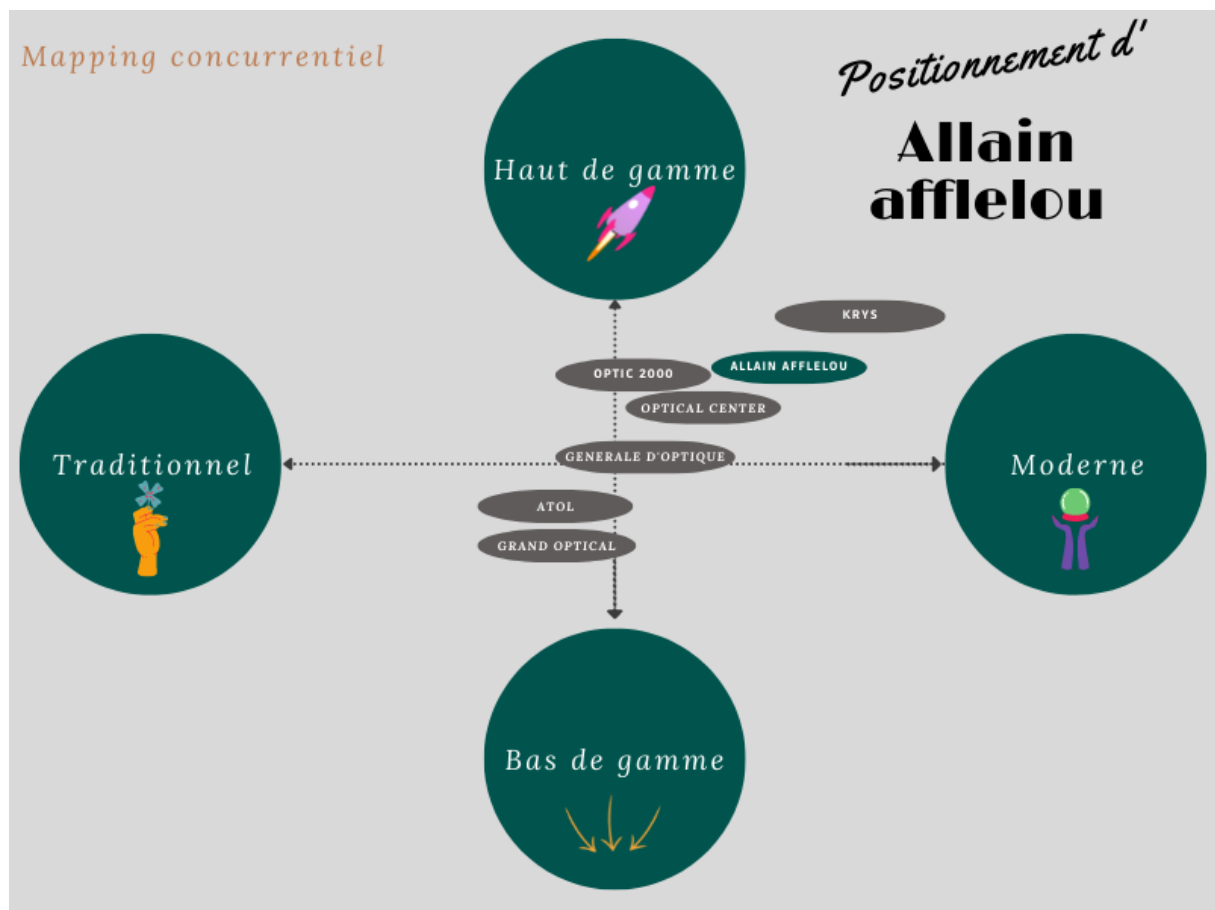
Mapping concurrentiel

Positionnement d'

Allain afflelou

Haut de gamme

KRYS

OPTIC 2000

ALLAIN AFFLELOU

OPTICAL CENTER

Traditionnel

GENERALE D'OPTIQUE

Moderne

ATOL

GRAND OPTICAL

Bas de gamme